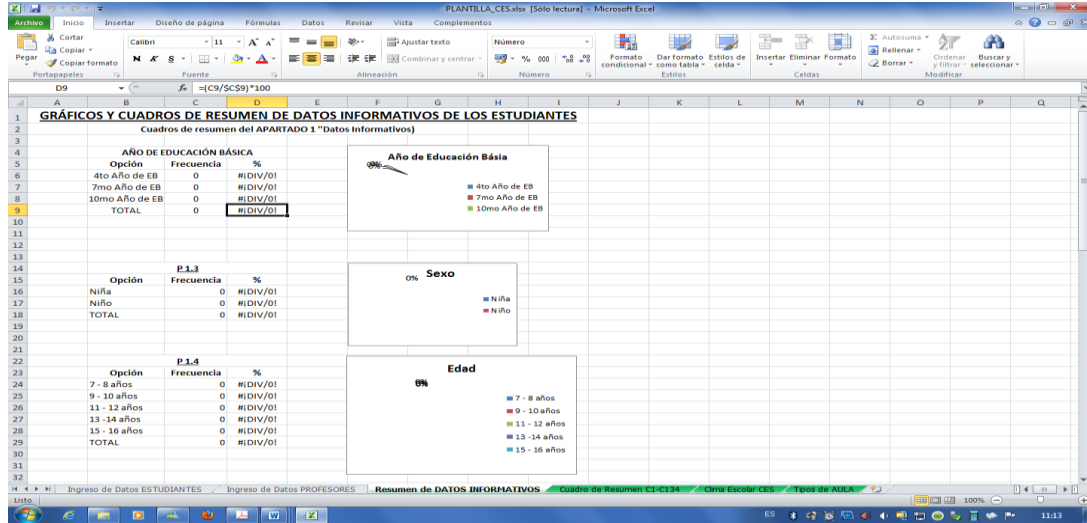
PLANTILLA_CES.xlsx [Sólo lectura] - Microsoft Excel

Archivo | Inicio | Insertar | Diseño de página | Fórmulas | Datos | Revisar | Vista | Complementos

Cortar
Copiar
Pegar
Copiar formato
Portapapeles
Calibri
11
N K S
Fuente
Ajustar texto
Combinar y centrar
Alineación
Número
% 000
Número
Formato condicional
Dar formato como tabla
Estilos de celda
Estilos
Insertar
Eliminar
Formato
Celdas
Autosuma
Rellenar
Borrar
Ordenar y filtrar
Buscar y seleccionar
Modificar

D9 | $f_x$ | =(C9/$C$9)*100

GRÁFICOS Y CUADROS DE RESUMEN DE DATOS INFORMATIVOS DE LOS ESTUDIANTES
Cuadros de resumen del APARTADO 1 "Datos Informativos)

AÑO DE EDUCACIÓN BÁSICA

| Opción | Frecuencia | % |
|---|---|---|
| 4to Año de EB | 0 | #¡DIV/0! |
| 7mo Año de EB | 0 | #¡DIV/0! |
| 10mo Año de EB | 0 | #¡DIV/0! |
| TOTAL | 0 | #¡DIV/0! |

Año de Educación Básia
0%
4to Año de EB
7mo Año de EB
10mo Año de EB

P 1.3

| Opción | Frecuencia | % |
|---|---|---|
| Niña | 0 | #¡DIV/0! |
| Niño | 0 | #¡DIV/0! |
| TOTAL | 0 | #¡DIV/0! |

0% Sexo
Niña
Niño

P 1.4

| Opción | Frecuencia | % |
|---|---|---|
| 7 - 8 años | 0 | #¡DIV/0! |
| 9 - 10 años | 0 | #¡DIV/0! |
| 11 - 12 años | 0 | #¡DIV/0! |
| 13 -14 años | 0 | #¡DIV/0! |
| 15 - 16 años | 0 | #¡DIV/0! |
| TOTAL | 0 | #¡DIV/0! |

Edad
0%
7 - 8 años
9 - 10 años
11 - 12 años
13 -14 años
15 - 16 años

Ingreso de Datos ESTUDIANTES | Ingreso de Datos PROFESORES | Resumen de DATOS INFORMATIVOS | Cuadro de Resumen C1-C134 | Clima Escolar CES | Tipos de AULA

Listo
100%
ES
11:13